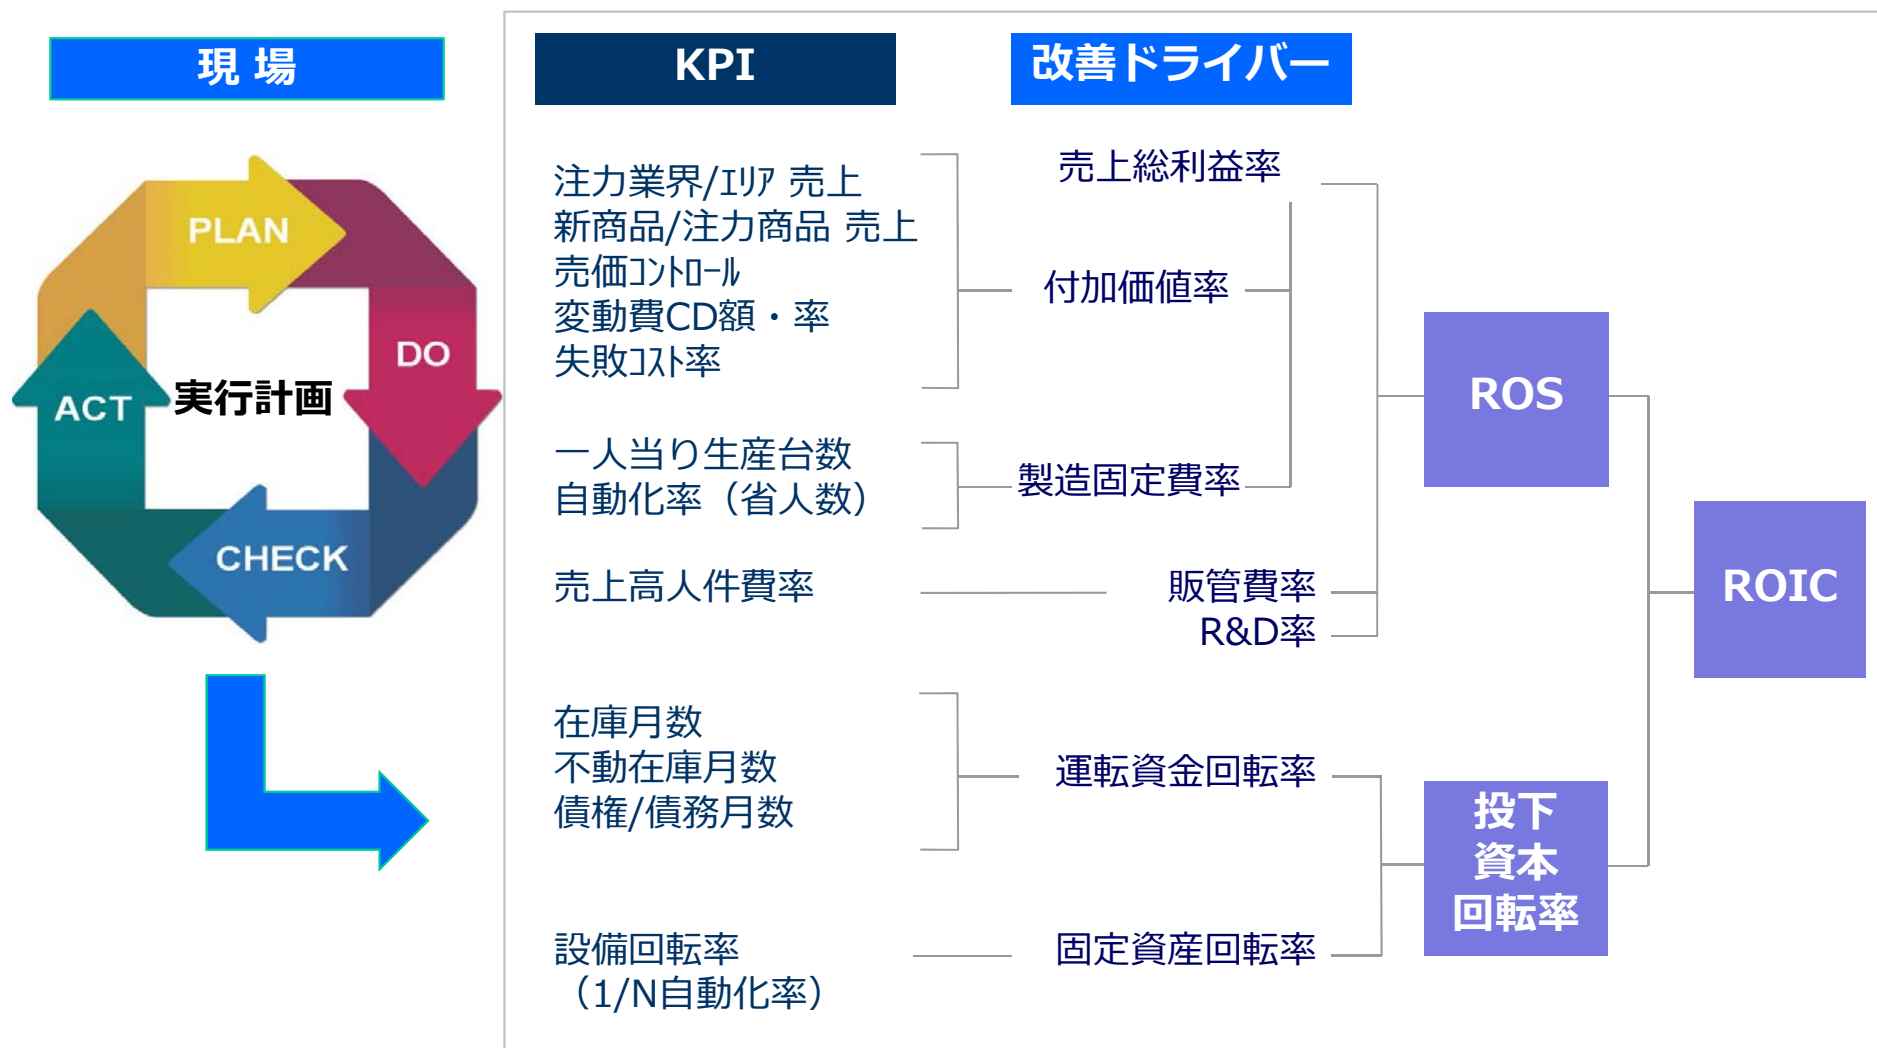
現 場

PLAN
DO
CHECK
ACT
実行計画

KPI

改善ドライバー

注力業界/ｴﾘｱ 売上
新商品/注力商品 売上
売価ｺﾝﾄﾛｰﾙ
変動費CD額・率
失敗ｺｽﾄ率

一人当り生産台数
自動化率（省人数）

売上高人件費率

在庫月数
不動在庫月数
債権/債務月数

設備回転率
（1/N自動化率）

売上総利益率
付加価値率
製造固定費率
販管費率
R&D率
運転資金回転率
固定資産回転率

ROS
投下資本回転率
ROIC